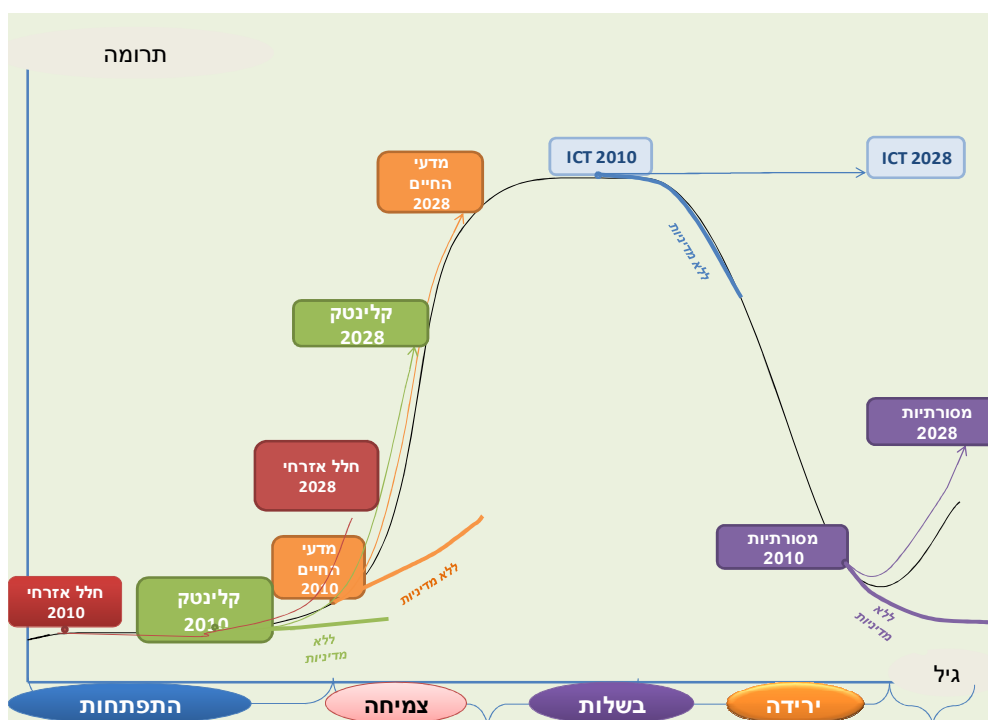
תרומה

מדעי החיים 2028

ICT 2010

ICT 2028

ללא מדיניות

קלינטק 2028

מסורתיות 2028

חלל אזרחי 2028

מדעי החיים 2010

ללא מדיניות

מסורתיות 2010

חלל אזרחי 2010

קלינטק 2010

ללא מדיניות

ללא מדיניות

גיל

התפתחות

צמיחה

בשלות

ירידה